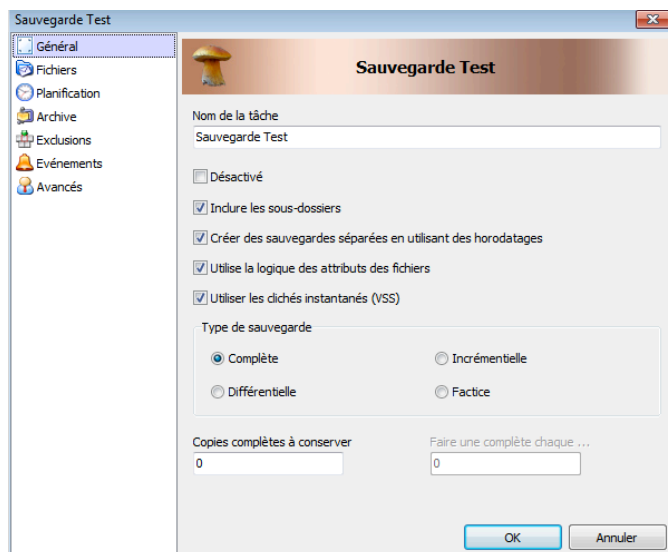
Sauvegarde Test

Général
Fichiers
Planification
Archive
Exclusions
Evénements
Avancés

Sauvegarde Test

Nom de la tâche
Sauvegarde Test

Désactivé

Inclure les sous-dossiers

Créer des sauvegardes séparées en utilisant des horodatages

Utilise la logique des attributs des fichiers

Utiliser les clichés instantanés (VSS)

Type de sauvegarde

Complète
Incrémentielle
Différentielle
Factice

Copies complètes à conserver
0

Faire une complète chaque ...
0

OK
Annuler